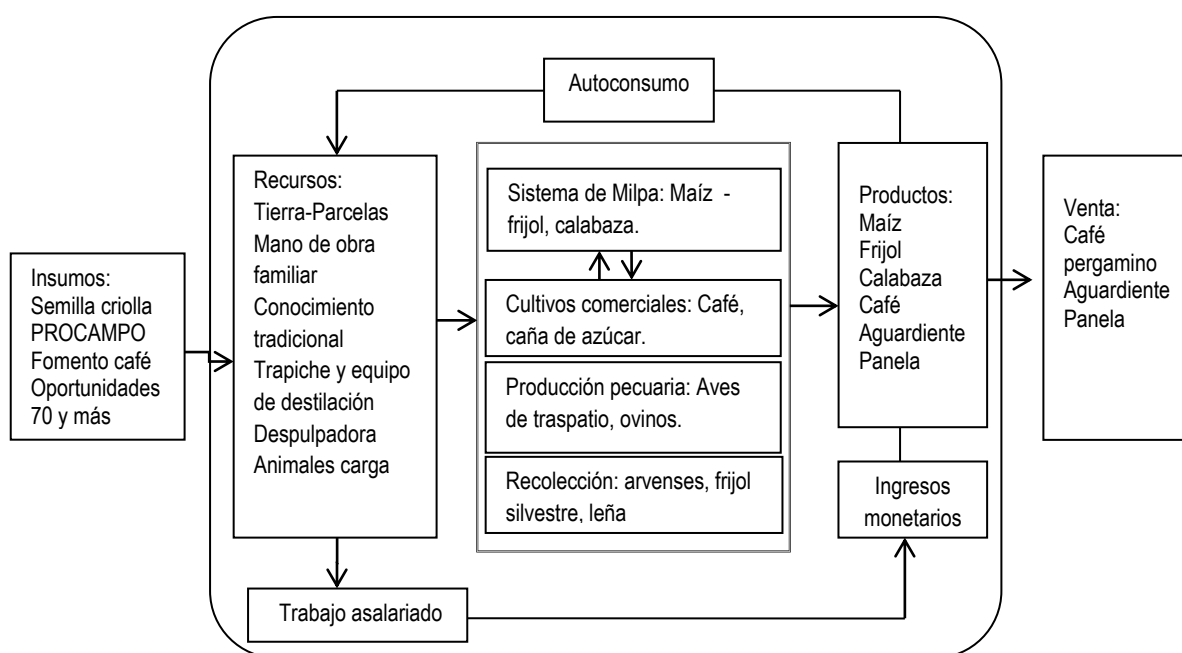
Autoconsumo

Insumos:
Semilla criolla
PROCAMPO
Fomento café
Oportunidades
70 y más

Recursos:
Tierra-Parcelas
Mano de obra familiar
Conocimiento tradicional
Trapiche y equipo de destilación
Despulpadora
Animales carga

Sistema de Milpa: Maíz - frijol, calabaza.

Cultivos comerciales: Café, caña de azúcar.

Producción pecuaria: Aves de traspatio, ovinos.

Recolección: arvenses, frijol silvestre, leña

Productos:
Maíz
Frijol
Calabaza
Café
Aguardiente
Panela

Venta:
Café pergamino
Aguardiente
Panela

Ingresos monetarios

Trabajo asalariado